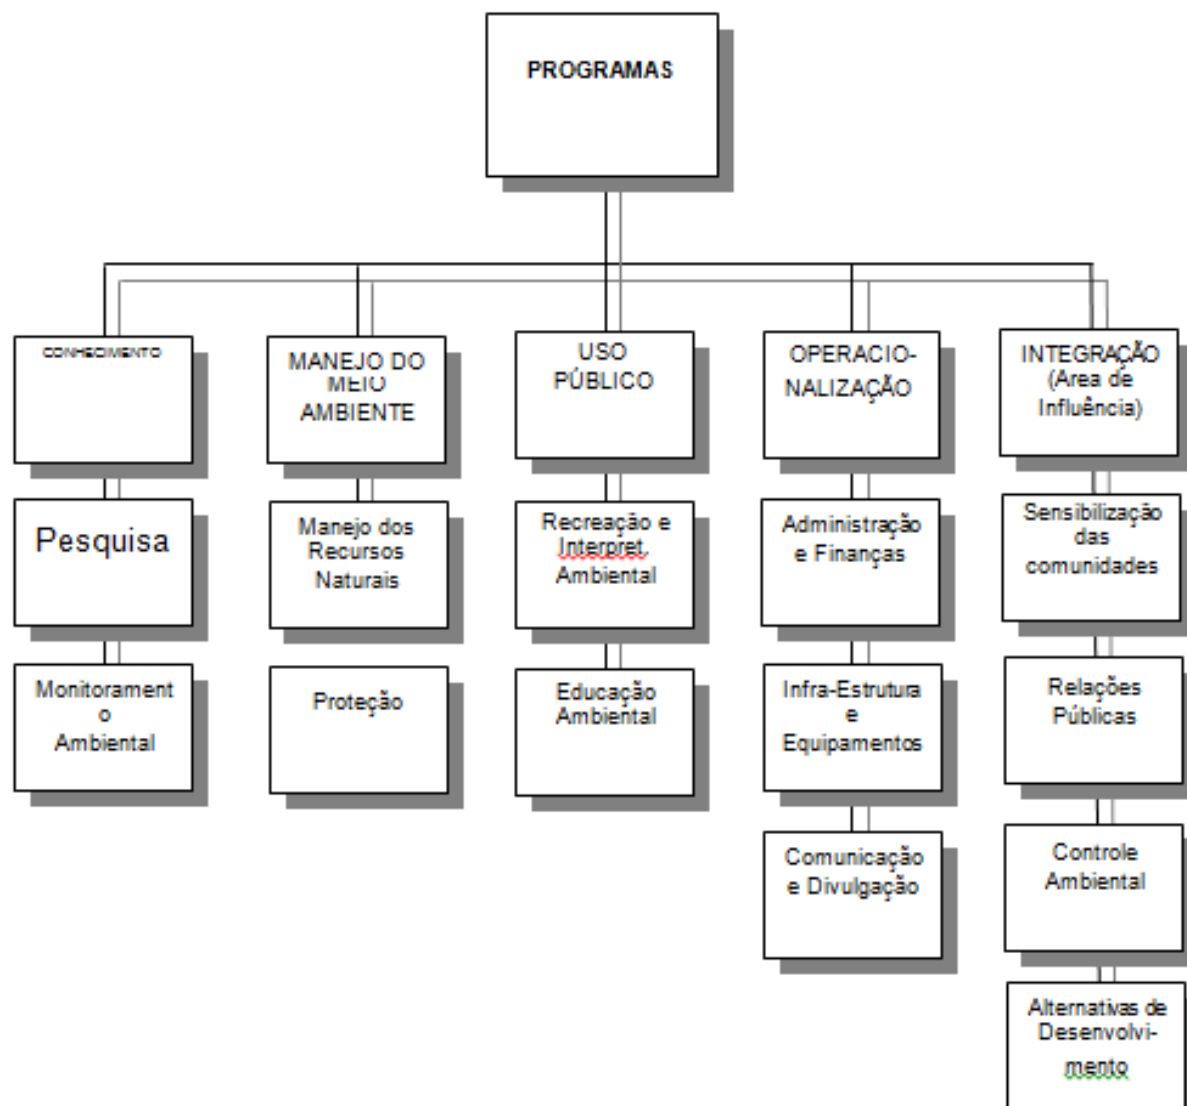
PROGRAMAS

CONHECIMENTO

Pesquisa

Monitoramento Ambiental

MANEJO DO MEIO AMBIENTE

Manejo dos Recursos Naturais

Proteção

USO PÚBLICO

Recreação e Interpret. Ambiental

Educação Ambiental

OPERACIONALIZAÇÃO

Administração e Finanças

Infra-Estrutura e Equipamentos

Comunicação e Divulgação

INTEGRAÇÃO (Area de Influência)

Sensibilização das comunidades

Relações Públicas

Controle Ambiental

Alternativas de Desenvolvimento